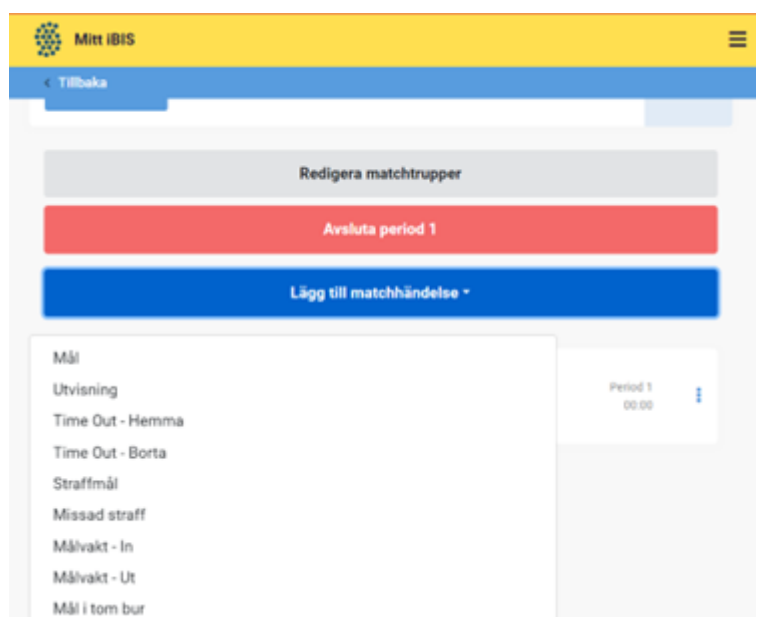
Mitt iBIS

< Tillbaka

Redigera matchtrupper

Avsluta period 1

Lägg till matchhändelse ▾

Mål
Utvisning
Time Out - Hemma
Time Out - Borta
Straffmål
Missad straff
Målvakt - In
Målvakt - Ut
Mål i tom bur

Period 1
00:00